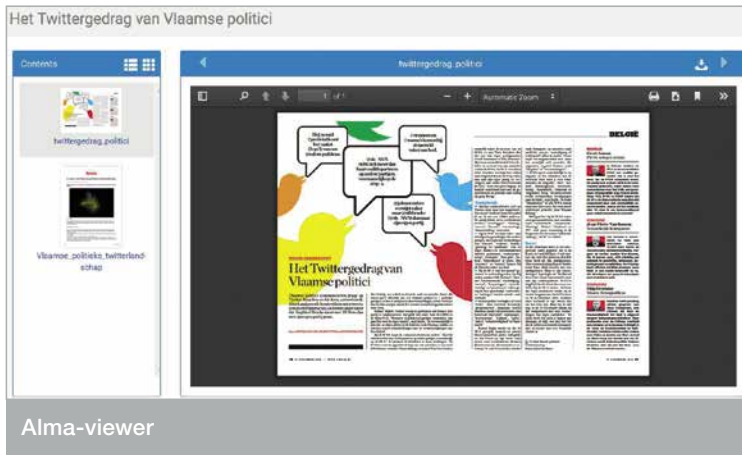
Het Twittergedrag van Vlaamse politici

Contents

twittergedrag_politici

Vlaamse_politieke_twitterlandschap

twittergedrag_politici

1 of 1

Automatic Zoom

BELGIË

Het Twittergedrag van Vlaamse politici

Alma-viewer